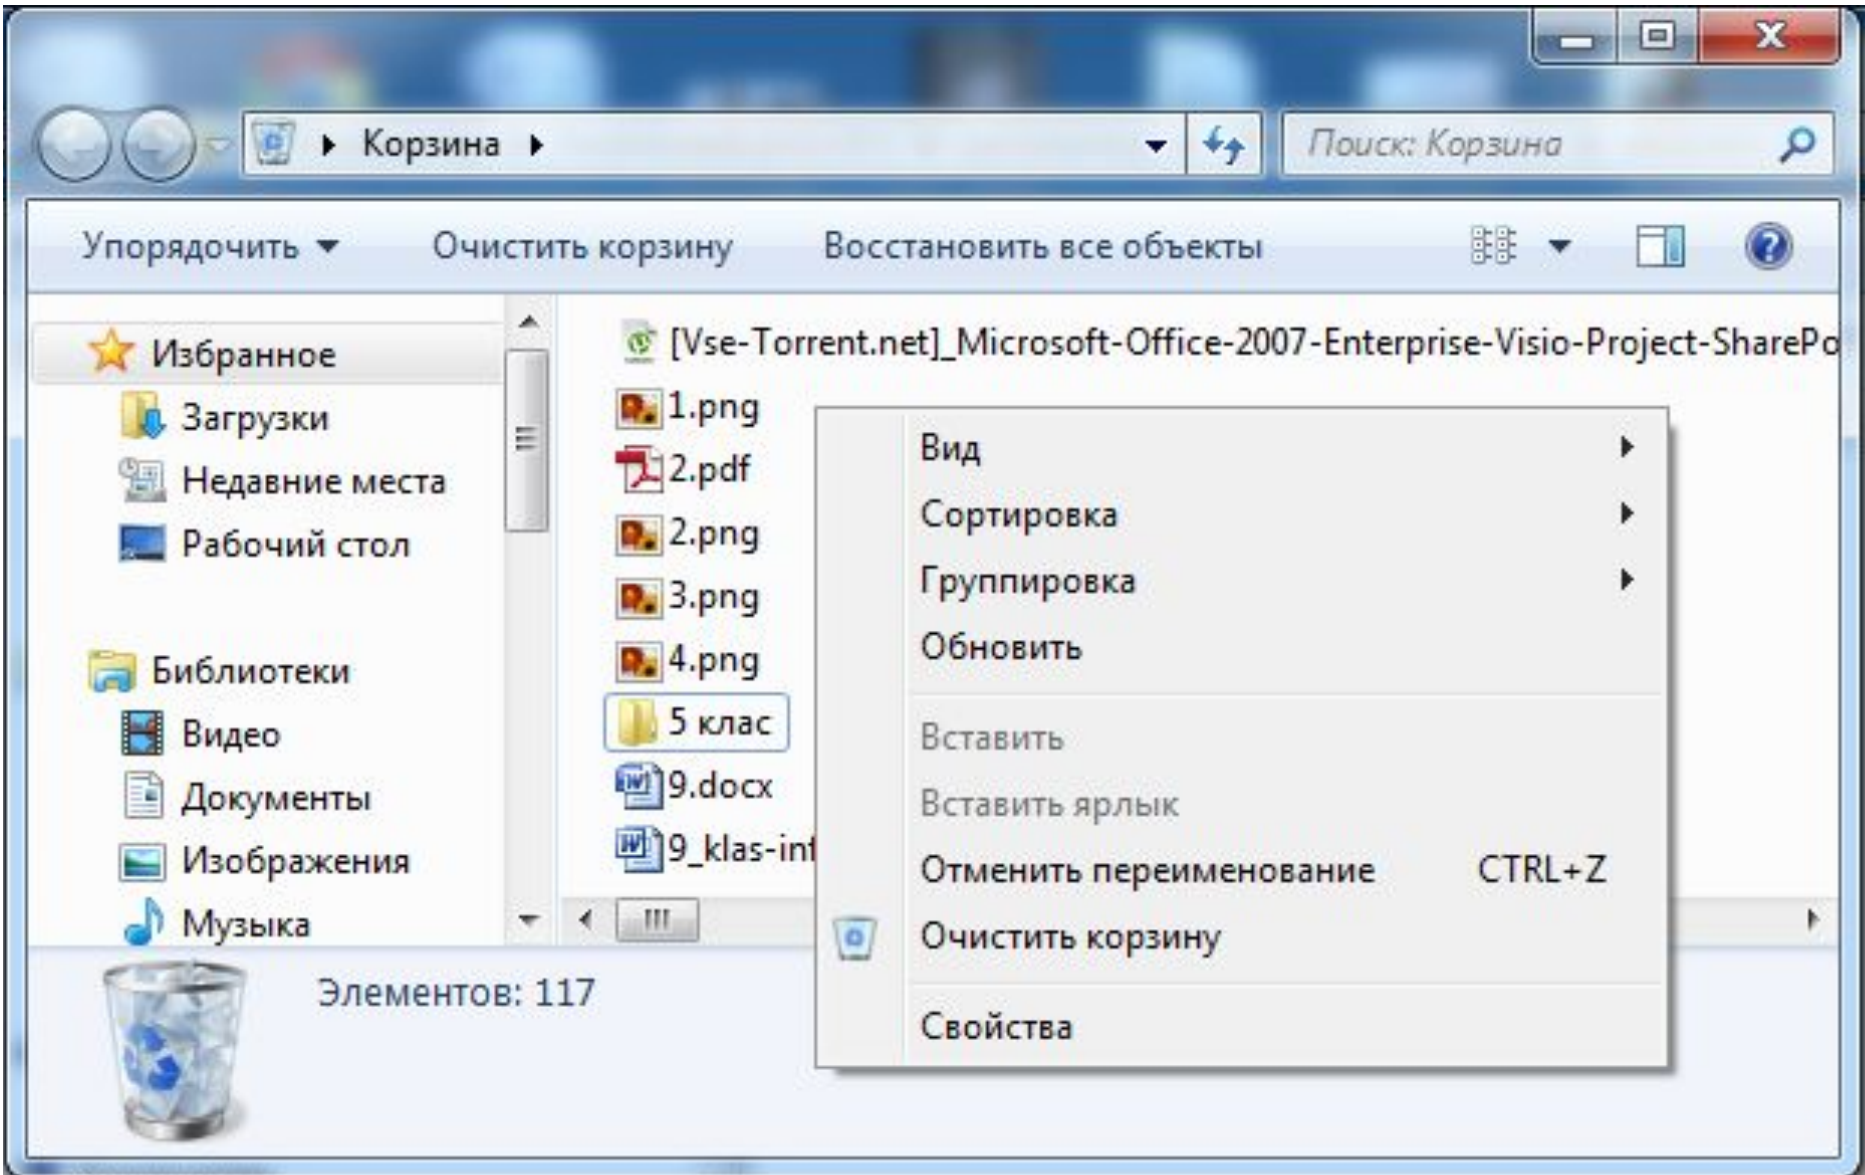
Корзина

Поиск: Корзина

Упорядочить ▼ Очистить корзину Восстановить все объекты

Избранное
Загрузки
Недавние места
Рабочий стол

Библиотеки
Видео
Документы
Изображения
Музыка

[Vse-Torrent.net]_Microsoft-Office-2007-Enterprise-Visio-Project-SharePo
1.png
2.pdf
2.png
3.png
4.png
5 клас
9.docx
9_klas-inf

Вид
Сортировка
Группировка
Обновить
Вставить
Вставить ярлык
Отменить переименование CTRL+Z
Очистить корзину
Свойства

Элементов: 117